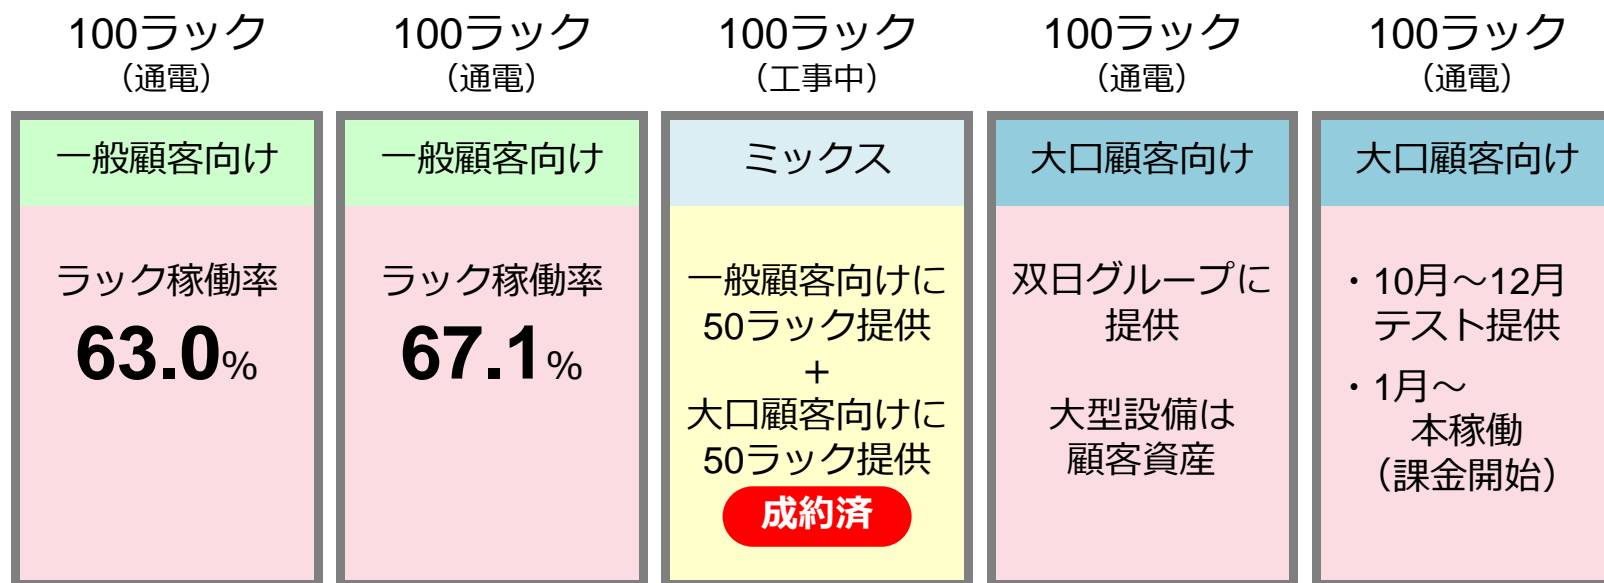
100ラック
（通電）

一般顧客向け

ラック稼働率
63.0%

100ラック
（通電）

一般顧客向け

ラック稼働率
67.1%

100ラック
（工事中）

ミックス

一般顧客向けに
50ラック提供
+
大口顧客向けに
50ラック提供

成約済

100ラック
（通電）

大口顧客向け

双日グループに
提供

大型設備は
顧客資産

100ラック
（通電）

大口顧客向け

・10月～12月
テスト提供
・1月～
本稼働
（課金開始）